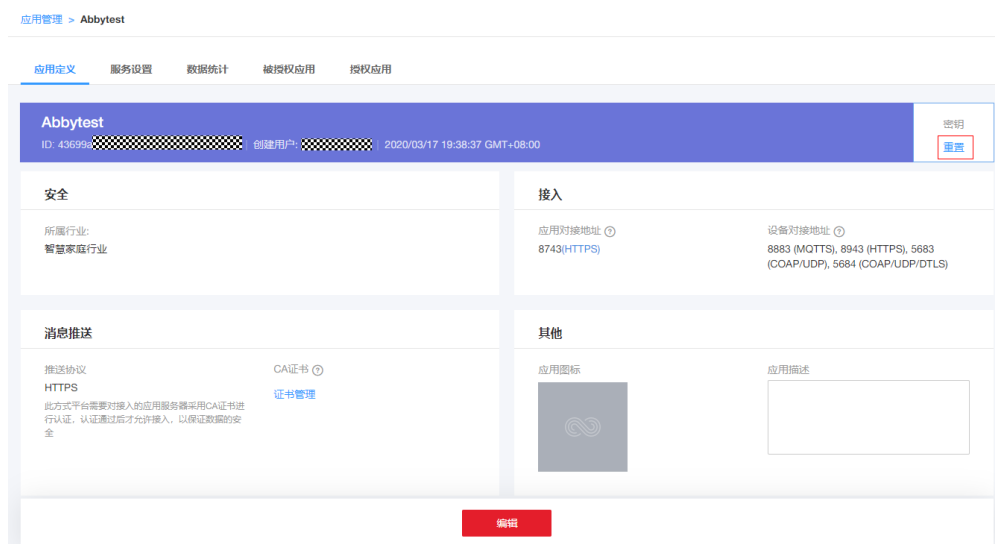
应用管理 > Abbytest

应用定义 服务设置 数据统计 被授权应用 授权应用

Abbytest
ID: 43699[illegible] | 创建用户: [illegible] | 2020/03/17 19:38:37 GMT+08:00

密钥
重置

安全

所属行业:
智慧家庭行业

接入

应用对接地址 ?
8743(HTTPS)

设备对接地址 ?
8883 (MQTTS), 8943 (HTTPS), 5683 (COAP/UDP), 5684 (COAP/UDP/DTLS)

消息推送

推送协议
HTTPS
此方式平台需要对接入的应用服务器采用CA证书进行认证，认证通过后才允许接入，以保证数据的安全

CA证书 ?
证书管理

其他

应用图标

应用描述

编辑